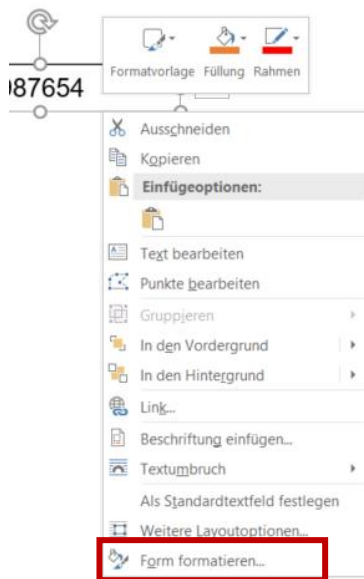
Formatvorlage Füllung Rahmen

)87654

Ausschneiden
Kopieren
Einfügeoptionen:
Text bearbeiten
Punkte bearbeiten
Gruppieren
In den Vordergrund
In den Hintergrund
Link...
Beschriftung einfügen...
Textumbruch
Als Standardtextfeld festlegen
Weitere Layoutoptionen...
Form formatieren...